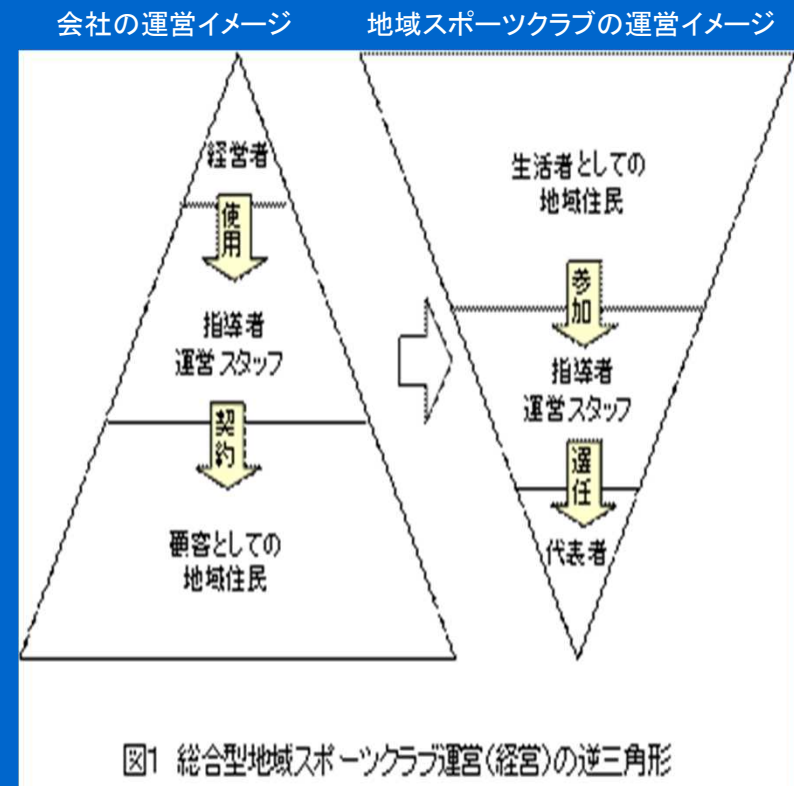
会社の運営イメージ

地域スポーツクラブの運営イメージ

経営者

使用

指導者
運営スタッフ

契約

顧客としての
地域住民

生活者としての
地域住民

参加

指導者
運営スタッフ

選任

代表者

図1 総合型地域スポーツクラブ運営(経営)の逆三角形